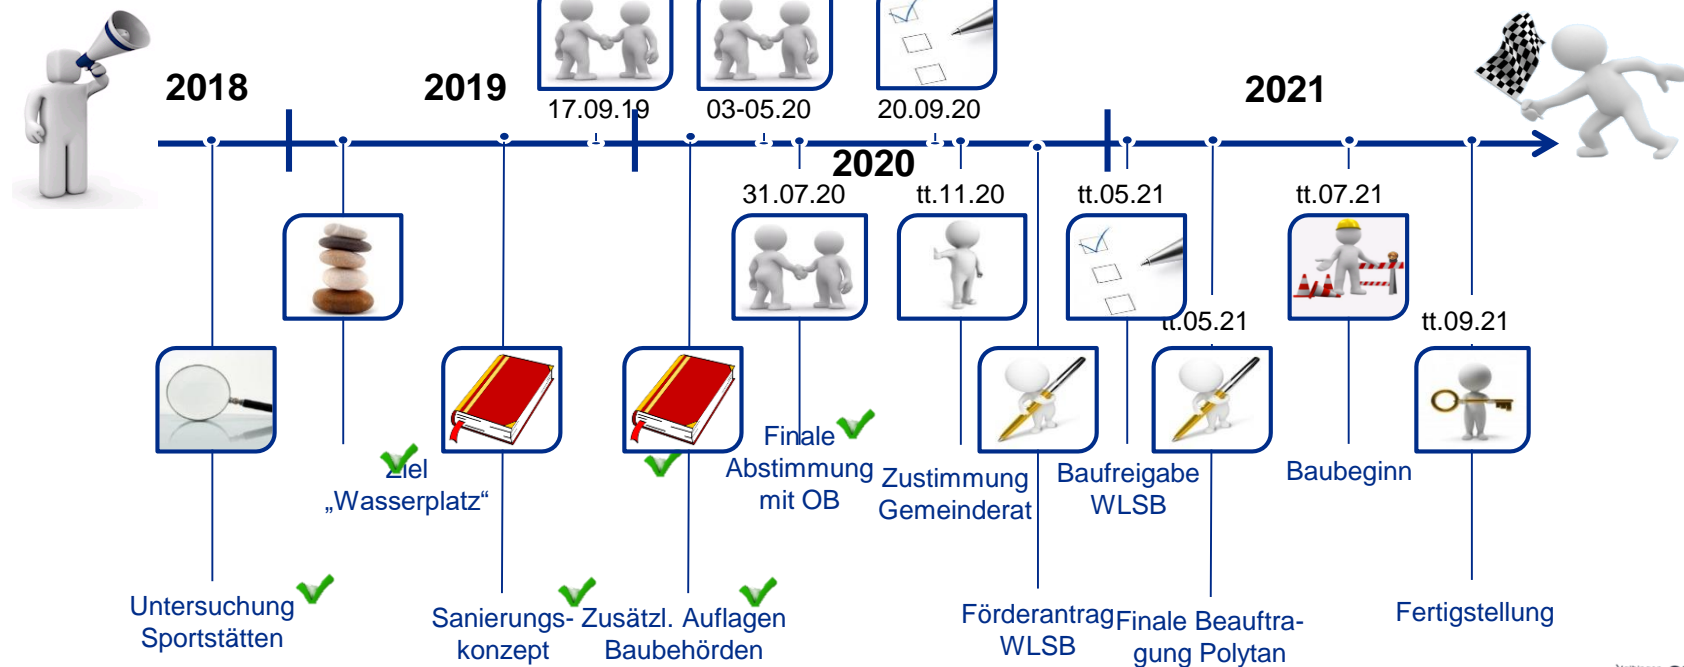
2018

2019

17.09.19

03-05.20

20.09.20

2020

2021

31.07.20

tt.11.20

tt.05.21

tt.07.21

tt.05.21

tt.09.21

Ziel „Wasserplatz“

Finale Abstimmung mit OB

Zustimmung Gemeinderat

Baufreigabe WLSB

Baubeginn

Untersuchung Sportstätten

Sanierungskonzept

Zusätzl. Auflagen Baubehörden

Förderantrag WLSB

Finale Beauftragung Polytan

Fertigstellung